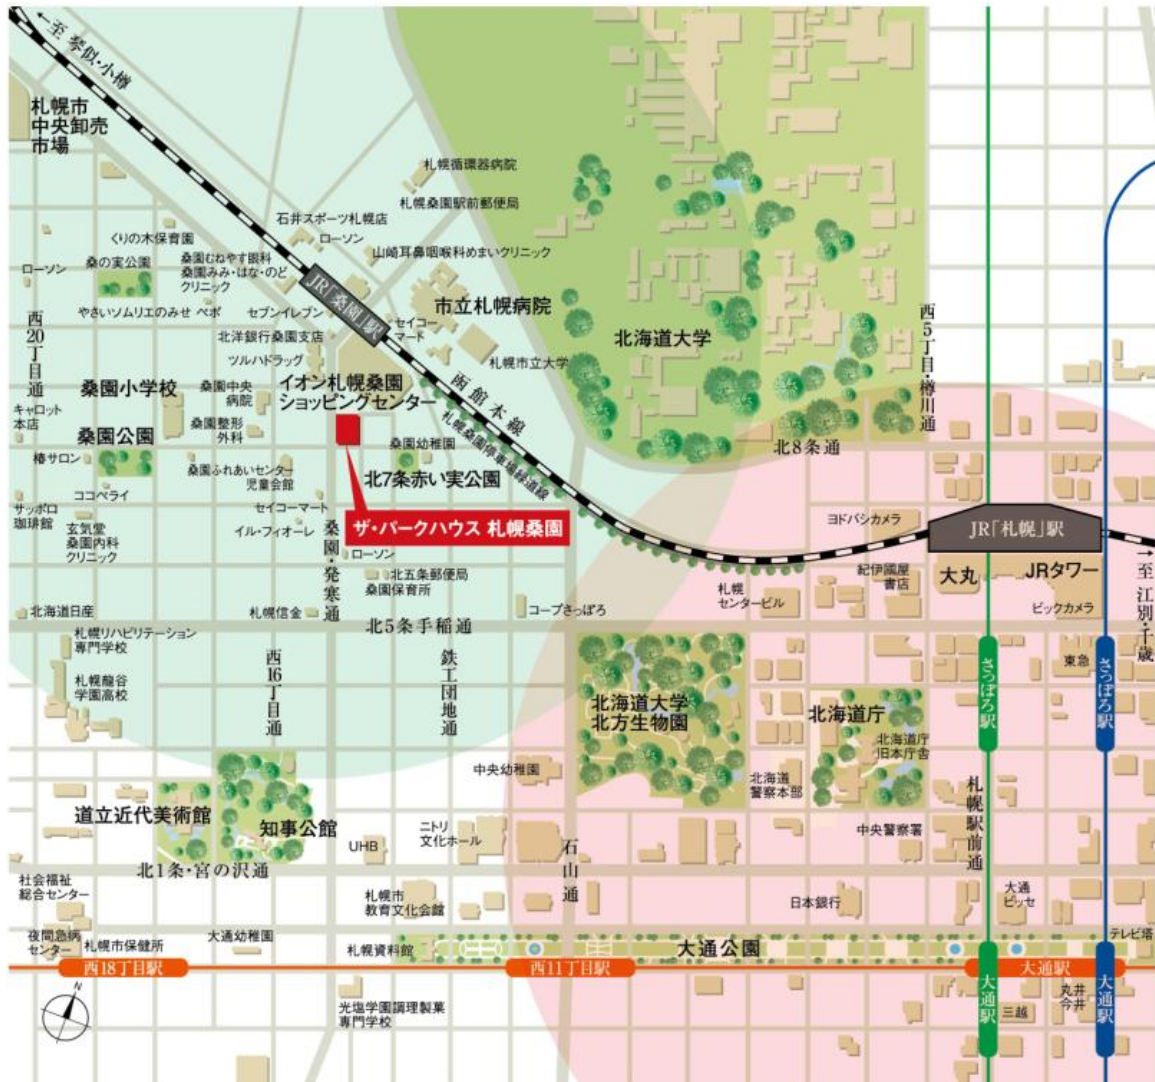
至 手稲・小樽

札幌市
中央卸売
市場

札幌循環器病院

札幌桑園駅前郵便局

石井スポーツ札幌店

ローソン

山崎耳鼻咽喉科めまいクリニック

くりの木保育園

ローソン

桑の実公園

桑園むねやす眼科
桑園みみ・はな・のど
クリニック

JR「桑園」駅

市立札幌病院

やさいソムリエのみせ ベボ

セブンイレブン

セイコーマート

北海道大学

西20丁目通

北洋銀行桑園支店

ツルハドラッグ

札幌市立大学

西5丁目樽川通

桑園小学校

桑園中央病院

イオン札幌桑園ショッピングセンター

函館本線

キャロット本店

桑園整形外科

桑園公園

桑園幼稚園

札幌桑園停車場線通

北8条通

椿サロン

桑園ふれあいセンター
児童会館

北7条赤い実公園

サッポロ珈琲館

ココペライ

セイコーマート

玄気堂
桑園内科
クリニック

イル・フィオーレ

桑園・発寒通

ザ・パークハウス 札幌桑園

ヨドバシカメラ

JR「札幌」駅

ローソン

北五条郵便局
桑園保育所

紀伊國屋書店

大丸

JRタワー

至 江別・千歳

北海道日産

札幌信金

コープさっぽろ

札幌センタービル

ビックカメラ

北5条手稲通

札幌リハビリテーション専門学校

西16丁目通

鉄工団地通

東急

さっぽろ駅

さっぽろ駅

札幌龍谷学園高校

北海道大学
北方生物園

北海道庁

北海道庁旧本庁舎

中央幼稚園

北海道警察本部

札幌駅前通

道立近代美術館

知事公館

ニトリ文化ホール

中央警察署

UHB

石山通

北1条・宮の沢通

社会福祉総合センター

札幌市教育文化会館

日本銀行

大通ビッセ

夜間急病センター

札幌市保健所

大通幼稚園

札幌資料館

大通公園

テレビ塔

西18丁目駅

西11丁目駅

大通駅

大通駅

大通駅

丸井今井

三越

光塩学園調理製菓専門学校

N